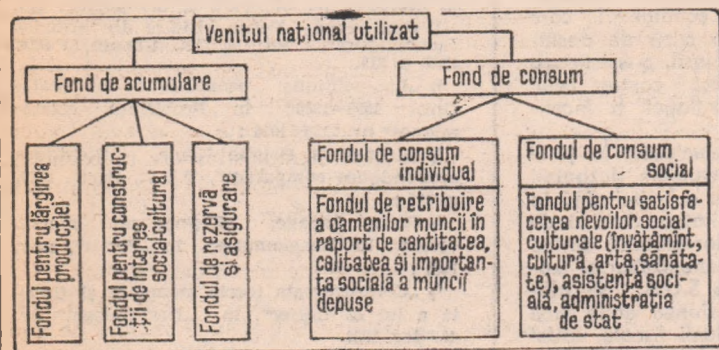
Venitul național utilizat

Fond de acumulare

Fond de consum

Fondul pentru lărgirea producției

Fondul pentru construcții de interes social-cultural

Fondul de rezervă și asigurare

Fondul de consum individual

Fondul de retribuire a oamenilor muncii în raport de cantitatea, calitatea și importanța socială a muncii depuse

Fondul de consum social

Fondul pentru satisfacerea nevoilor social-culturale (învățămînt, cultură, artă, sănătate), asistență socială, administrația de stat